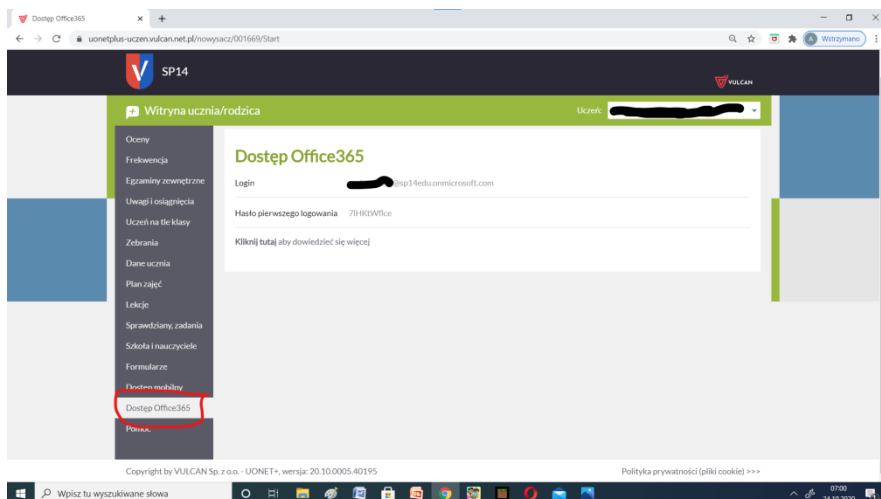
Dostęp Office365 × +

uonetplus-uczen.vulcan.net.pl/nowysacz/001669/Start

Wstrzymano

SP14

VULCAN

Witryna ucznia/rodzica

Uczeń: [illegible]

Oceny
Frekwencja
Egzaminy zewnętrzne
Uwagi i osiągnięcia
Uczeń na tle klasy
Zebrania
Dane ucznia
Plan zajęć
Lekcje
Sprawdziany, zadania
Szkoła i nauczyciele
Formularze
Dostęp mobilny
Dostęp Office365
Pomoc

Dostęp Office365

Login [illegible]@sp14edu.onmicrosoft.com

Hasło pierwszego logowania 7IHKtWfIce

Kliknij tutaj aby dowiedzieć się więcej

Copyright by VULCAN Sp. z o.o. - UONET+, wersja: 20.10.0005.40195

Polityka prywatności (pliki cookie) >>>

Wpisz tu wyszukiwane słowa

07:00
24.10.2020